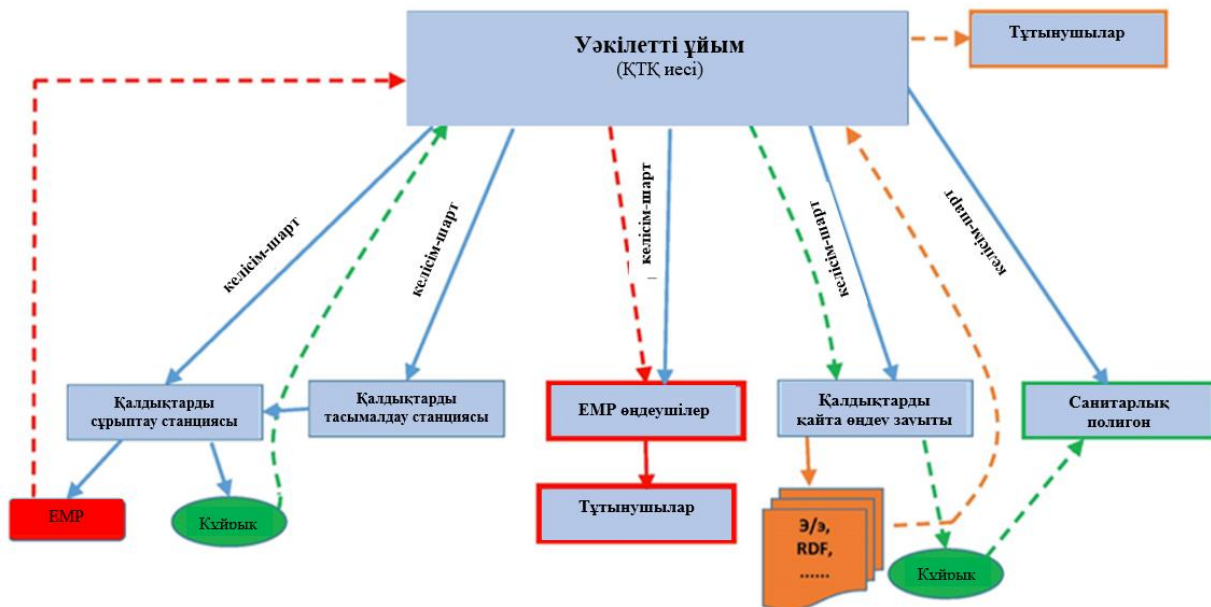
Уәкілетті ұйым
(ҚТҚ иесі)

Тұтынушылар

келісім-шарт

келісім-шарт

келісім-шарт

келісім-шарт

келісім-шарт

Қалдықтарды сұрыптау станциясы

Қалдықтарды тасымалдау станциясы

ЕМР өңдеушілер

Қалдықтарды қайта өңдеу зауыты

Санитарлық полигон

ЕМР

Күйөық

Тұтынушылар

Э/э,
RDF,
.......

Күйөық